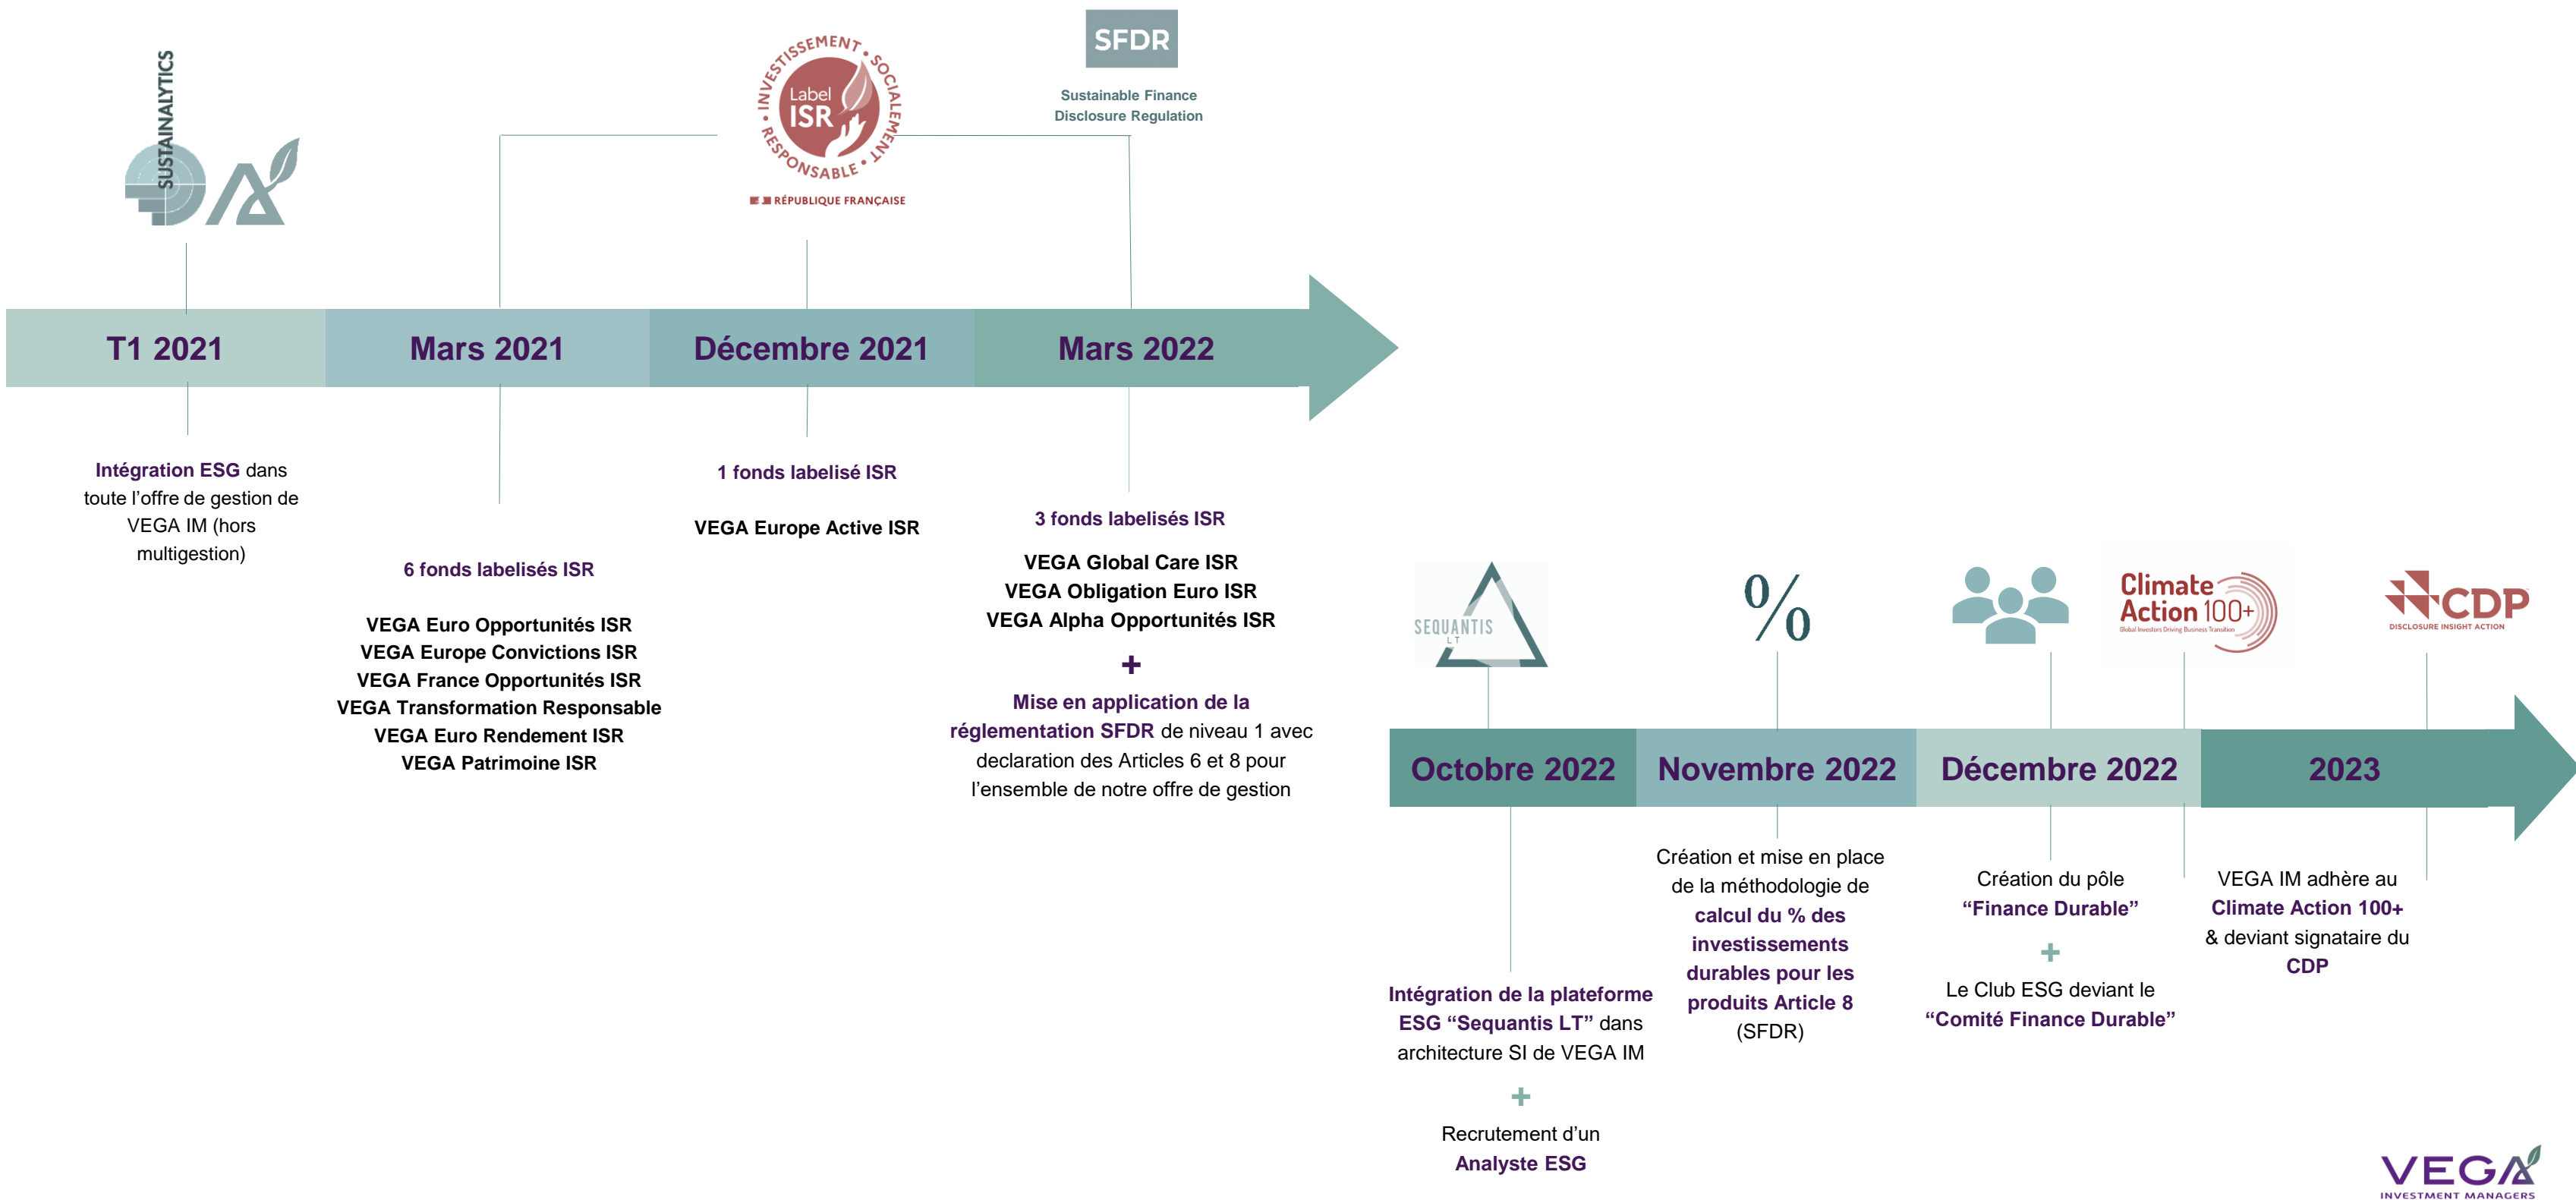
SUSTAINALYTICS

INVESTISSEMENT SOCIALEMENT RESPONSABLE
Label ISR
RÉPUBLIQUE FRANÇAISE

SFDR
Sustainable Finance Disclosure Regulation

T1 2021

Mars 2021

Décembre 2021

Mars 2022

Intégration ESG dans toute l'offre de gestion de VEGA IM (hors multigestion)

6 fonds labelisés ISR

VEGA Euro Opportunités ISR
VEGA Europe Convictions ISR
VEGA France Opportunités ISR
VEGA Transformation Responsable
VEGA Euro Rendement ISR
VEGA Patrimoine ISR

1 fonds labelisé ISR

VEGA Europe Active ISR

3 fonds labelisés ISR

VEGA Global Care ISR
VEGA Obligation Euro ISR
VEGA Alpha Opportunités ISR

+

Mise en application de la réglementation SFDR de niveau 1 avec declaration des Articles 6 et 8 pour l'ensemble de notre offre de gestion

SEQUANTIS LT

%

Climate Action 100+
Global Investors Driving Business Transition

CDP
DISCLOSURE INSIGHT ACTION

Octobre 2022

Novembre 2022

Décembre 2022

2023

Intégration de la plateforme ESG "Sequantis LT" dans architecture SI de VEGA IM

+

Recrutement d'un Analyste ESG

Création et mise en place de la méthodologie de calcul du % des investissements durables pour les produits Article 8 (SFDR)

Création du pôle "Finance Durable"

+

Le Club ESG deviant le "Comité Finance Durable"

VEGA IM adhère au Climate Action 100+ & deviant signataire du CDP

VEGA
INVESTMENT MANAGERS